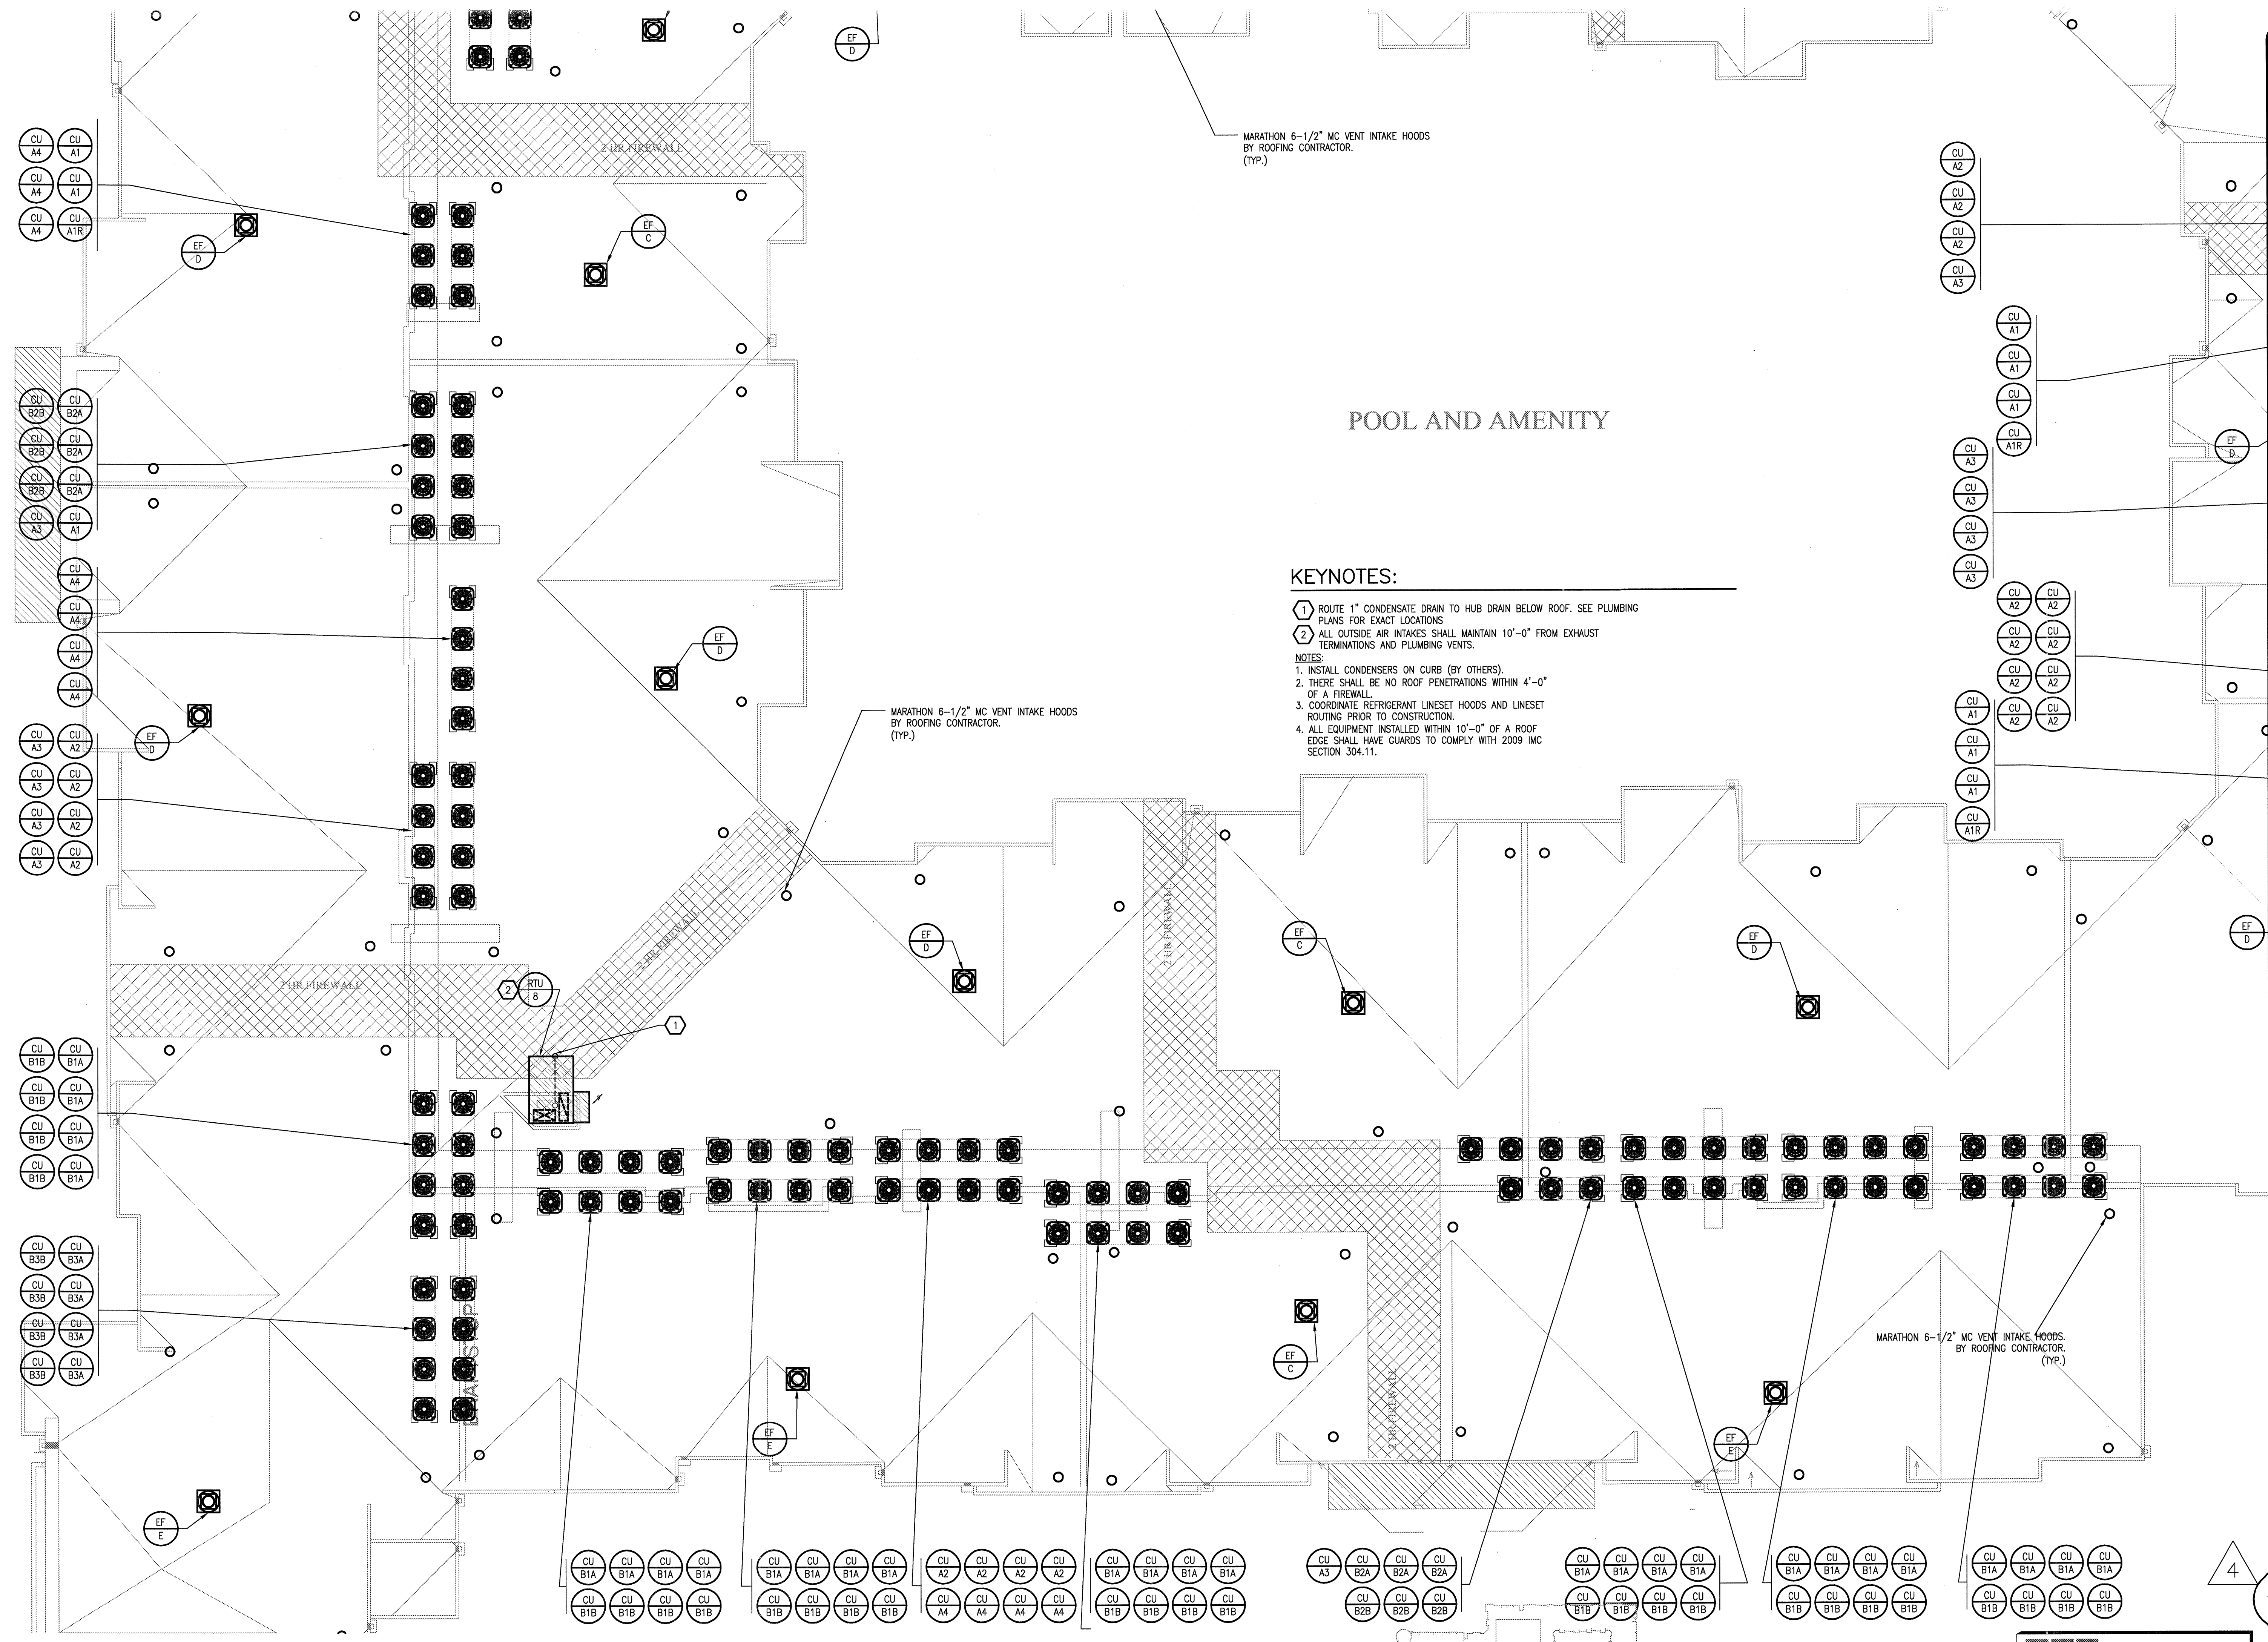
EF
D

MARATHON 6-1/2" MC VENT INTAKE HOODS BY ROOFING CONTRACTOR. (TYP.)

CU A4 CU A1
CU A4 CU A1
CU A4 CU A1R

2 HR FIREWALL

EF D

EF C

CU A2
CU A2
CU A2
CU A3

CU A1
CU A1
CU A1
CU A1R

CU B2B CU B2A
CU B2B CU B2A
CU B2B CU B2A
CU A3 CU A1

POOL AND AMENITY

EF D

CU A3
CU A3
CU A3
CU A3

CU A4
CU A4
CU A4
CU A4

EF D

KEYNOTES:

1 ROUTE 1" CONDENSATE DRAIN TO HUB DRAIN BELOW ROOF. SEE PLUMBING PLANS FOR EXACT LOCATIONS
2 ALL OUTSIDE AIR INTAKES SHALL MAINTAIN 10'-0" FROM EXHAUST TERMINATIONS AND PLUMBING VENTS.

NOTES:
1. INSTALL CONDENSERS ON CURB (BY OTHERS).
2. THERE SHALL BE NO ROOF PENETRATIONS WITHIN 4'-0" OF A FIREWALL.
3. COORDINATE REFRIGERANT LINESET HOODS AND LINESET ROUTING PRIOR TO CONSTRUCTION.
4. ALL EQUIPMENT INSTALLED WITHIN 10'-0" OF A ROOF EDGE SHALL HAVE GUARDS TO COMPLY WITH 2009 IMC SECTION 304.11.

CU A2 CU A2
CU A2 CU A2
CU A2 CU A2
CU A2 CU A2

CU A1
CU A1
CU A1
CU A1R

EF D

MARATHON 6-1/2" MC VENT INTAKE HOODS BY ROOFING CONTRACTOR. (TYP.)

CU A3 CU A2
CU A3 CU A2
CU A3 CU A2
CU A3 CU A2

EF D

2 HR FIREWALL

2 HR FIREWALL

EF C

EF D

EF D

2 HR FIREWALL

2 RTU 8

1

CU B1B CU B1A
CU B1B CU B1A
CU B1B CU B1A
CU B1B CU B1A

CU B3B CU B3A
CU B3B CU B3A
CU B3B CU B3A
CU B3B CU B3A

STAIR

EF C

MARATHON 6-1/2" MC VENT INTAKE HOODS. BY ROOFING CONTRACTOR. (TYP.)

EF E

EF E

EF E

2 HR FIREWALL

CU B1A CU B1A CU B1A CU B1A
CU B1B CU B1B CU B1B CU B1B

CU B1A CU B1A CU B1A CU B1A
CU B1B CU B1B CU B1B CU B1B

CU A2 CU A2 CU A2 CU A2
CU A4 CU A4 CU A4 CU A4

CU B1A CU B1A CU B1A CU B1A
CU B1B CU B1B CU B1B CU B1B

CU A3 CU B2A CU B2A CU B2A
CU B2B CU B2B CU B2B

CU B1A CU B1A CU B1A CU B1A
CU B1B CU B1B CU B1B CU B1B

CU B1A CU B1A CU B1A CU B1A
CU B1B CU B1B CU B1B CU B1B

CU B1A CU B1A CU B1A CU B1A
CU B1B CU B1B CU B1B CU B1B

4